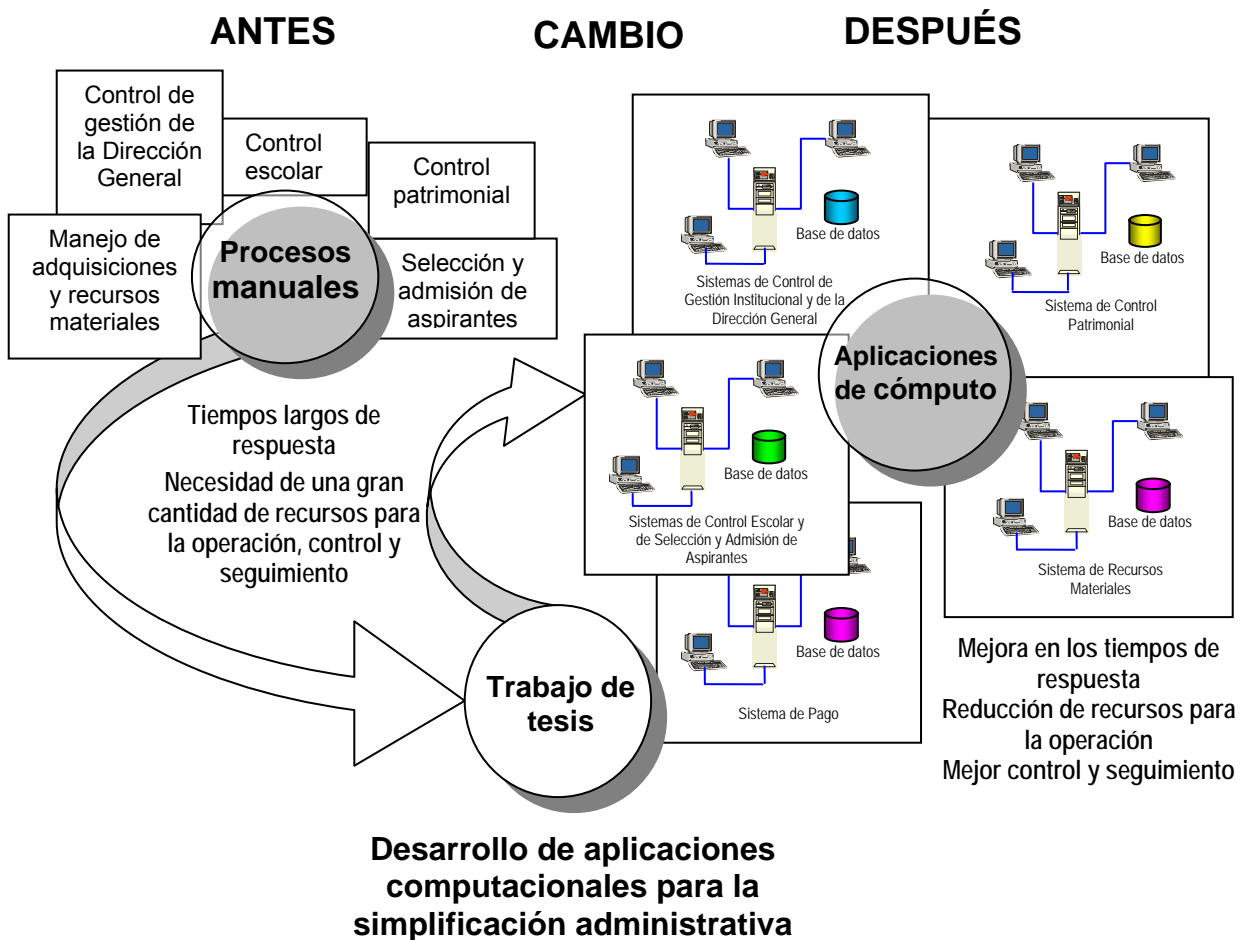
ANTES

CAMBIO

DESPUÉS

Control de gestión de la Dirección General

Control escolar

Control patrimonial

Manejo de adquisiciones y recursos materiales

Procesos manuales

Selección y admisión de aspirantes

Tiempos largos de respuesta

Necesidad de una gran cantidad de recursos para la operación, control y seguimiento

Base de datos

Sistemas de Control de Gestión Institucional y de la Dirección General

Base de datos

Sistema de Control Patrimonial

Aplicaciones de cómputo

Base de datos

Sistemas de Control Escolar y de Selección y Admisión de Aspirantes

Base de datos

Sistema de Recursos Materiales

Base de datos

Sistema de Pago

Trabajo de tesis

Mejora en los tiempos de respuesta

Reducción de recursos para la operación

Mejor control y seguimiento

Desarrollo de aplicaciones computacionales para la simplificación administrativa